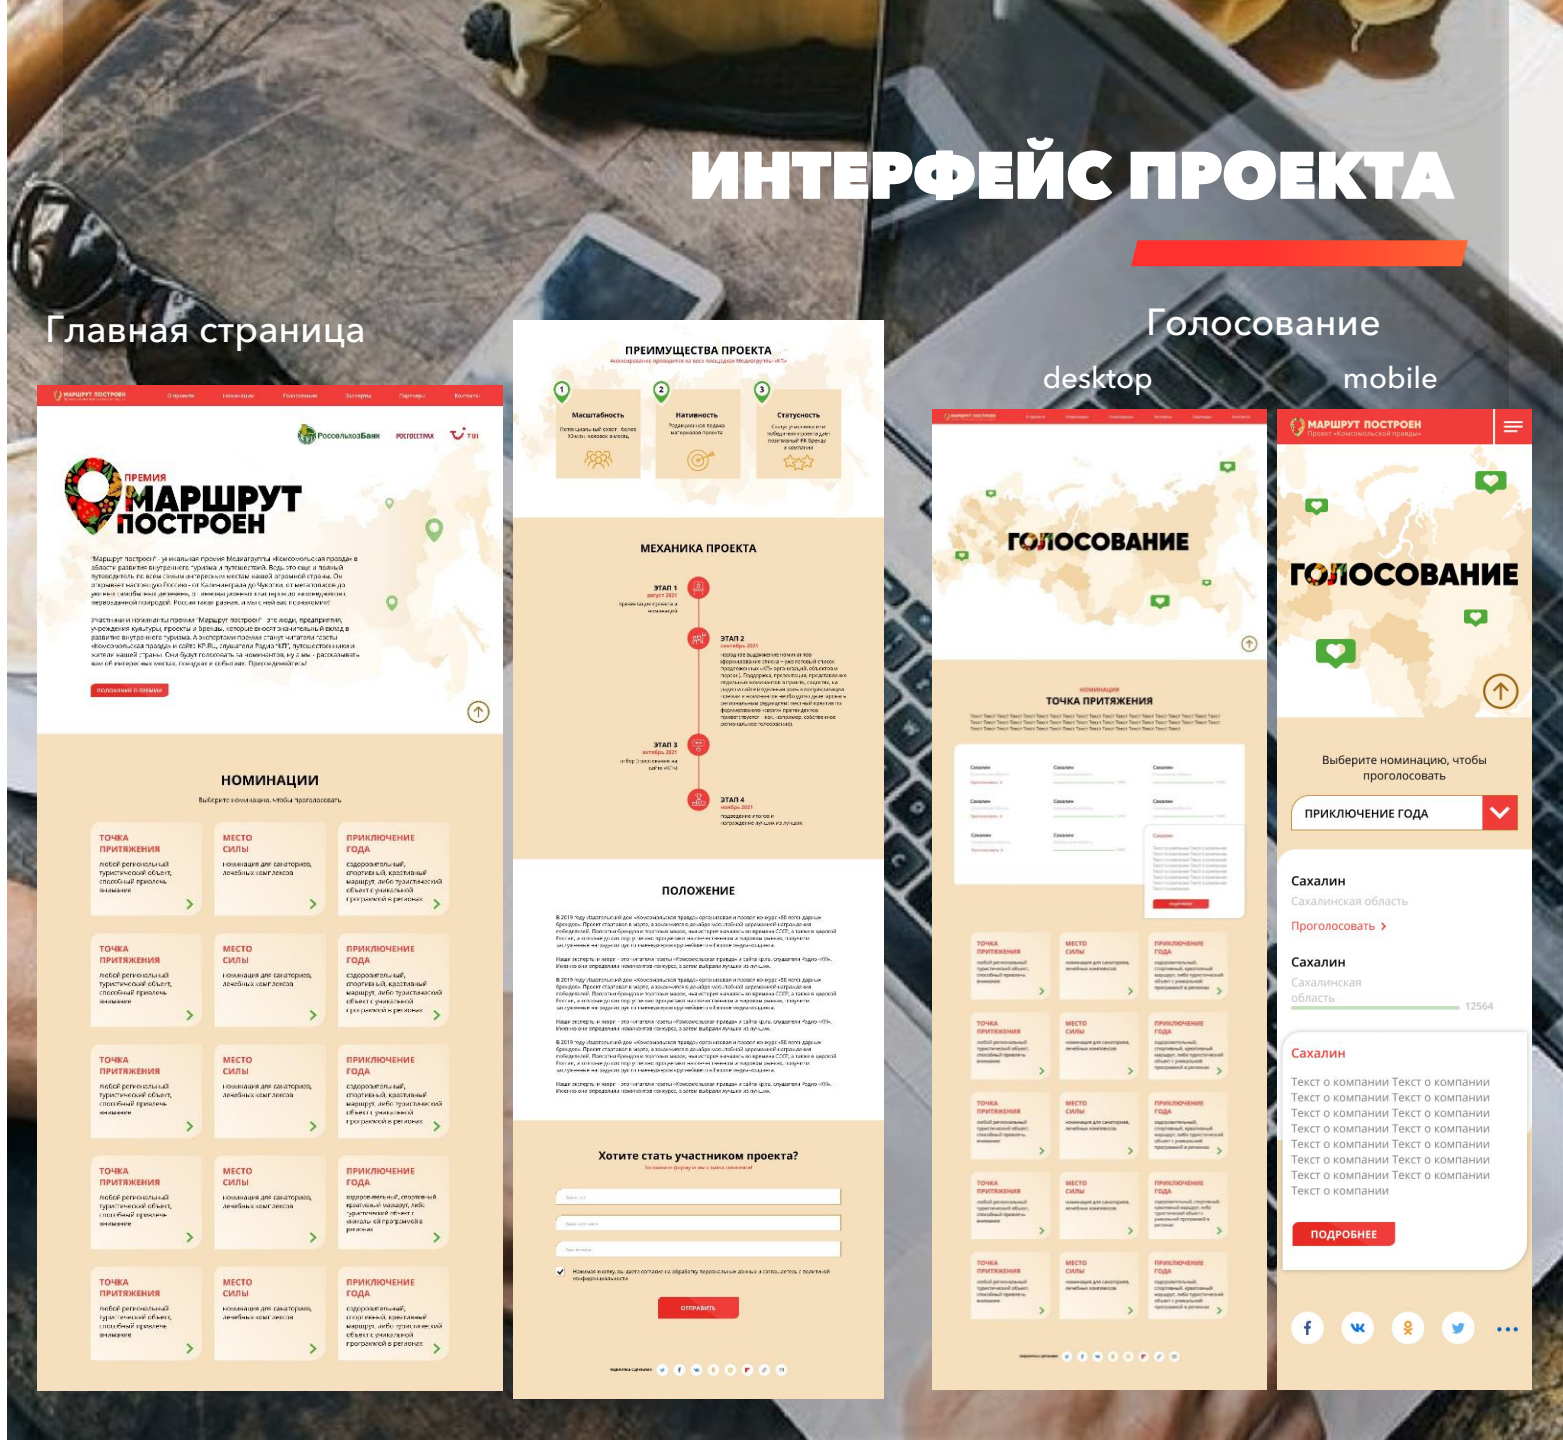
ИНТЕРФЕЙС ПРОЕКТА

Главная страница

МАРШРУТ ПОСТРОЕН

РоссельхозБанк

ПРЕМИЯ
МАРШРУТ ПОСТРОЕН

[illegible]

ПОЛОЖЕНИЕ О ПРЕМИИ

НОМИНАЦИИ

Выберите номинацию, чтобы проголосовать

ТОЧКА ПРИТЯЖЕНИЯ
МЕСТО СИЛЫ
ПРИКЛЮЧЕНИЕ ГОДА

ТОЧКА ПРИТЯЖЕНИЯ
МЕСТО СИЛЫ
ПРИКЛЮЧЕНИЕ ГОДА

ТОЧКА ПРИТЯЖЕНИЯ
МЕСТО СИЛЫ
ПРИКЛЮЧЕНИЕ ГОДА

ТОЧКА ПРИТЯЖЕНИЯ
МЕСТО СИЛЫ
ПРИКЛЮЧЕНИЕ ГОДА

ТОЧКА ПРИТЯЖЕНИЯ
МЕСТО СИЛЫ
ПРИКЛЮЧЕНИЕ ГОДА

ПРЕИМУЩЕСТВА ПРОЕКТА

Масштабность
Нативность
Статусность

МЕХАНИКА ПРОЕКТА

ЭТАП 1
ЭТАП 2
ЭТАП 3
ЭТАП 4

ПОЛОЖЕНИЕ

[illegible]

Хотите стать участником проекта?

ОТПРАВИТЬ

Голосование

desktop

mobile

ГОЛОСОВАНИЕ

НОМИНАЦИЯ
ТОЧКА ПРИТЯЖЕНИЯ

ТОЧКА ПРИТЯЖЕНИЯ
МЕСТО СИЛЫ
ПРИКЛЮЧЕНИЕ ГОДА

МАРШРУТ ПОСТРОЕН
Проект «Комсомольской правды»

ГОЛОСОВАНИЕ

Выберите номинацию, чтобы проголосовать

ПРИКЛЮЧЕНИЕ ГОДА

Сахалин
Сахалинская область
Проголосовать >

Сахалин
Сахалинская область
12564

Сахалин
Текст о компании Текст о компании Текст о компании Текст о компании Текст о компании Текст о компании Текст о компании Текст о компании Текст о компании Текст о компании Текст о компании Текст о компании Текст о компании

ПОДРОБНЕЕ